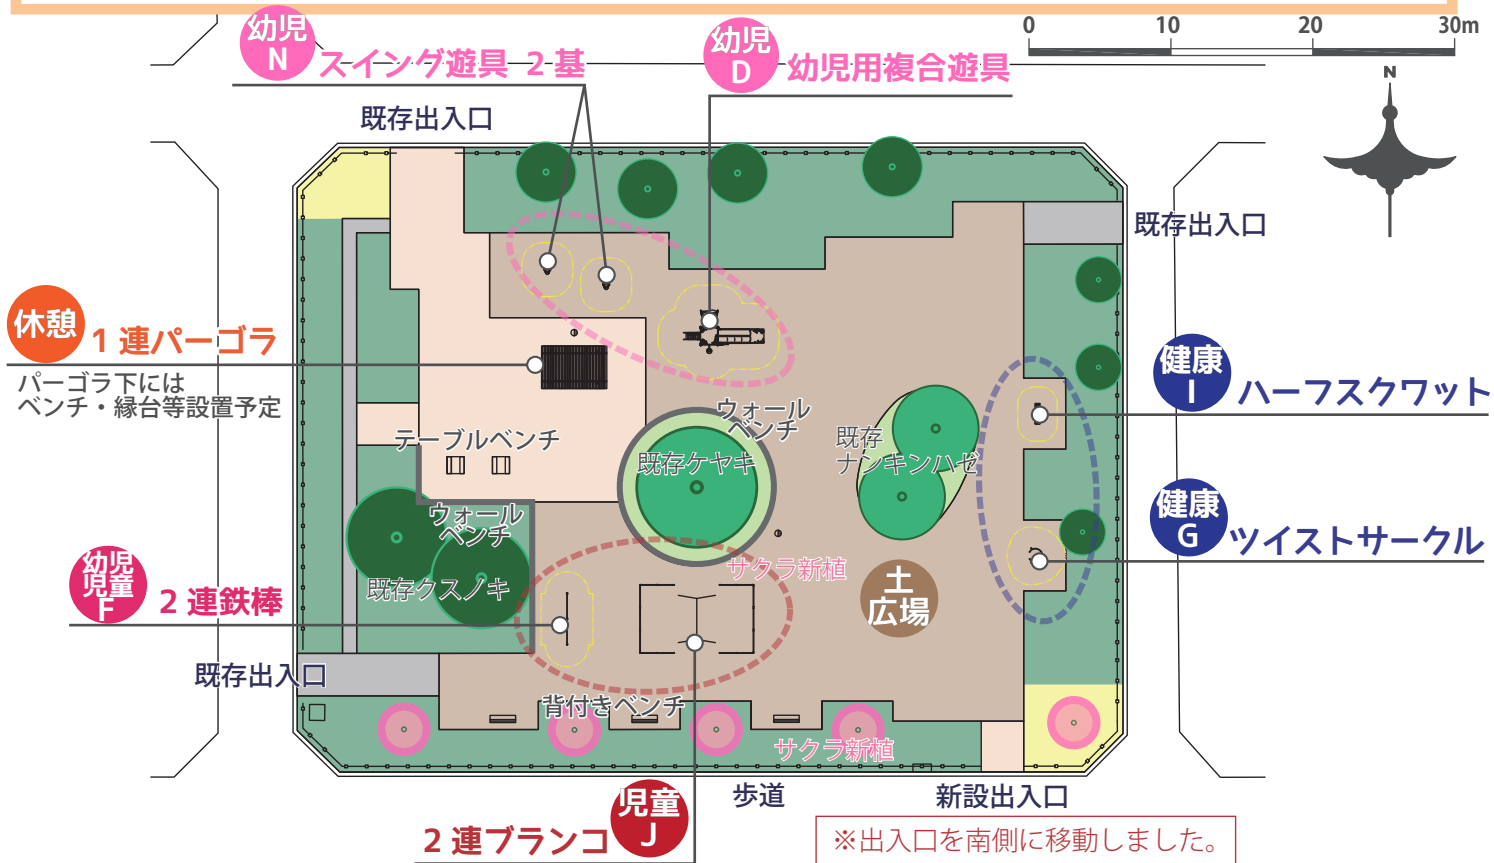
幼児 N スイング遊具 2 基

幼児 D 幼児用複合遊具

0 10 20 30m

N

既存出入口

既存出入口

休憩 1 連パーゴラ

パーゴラ下には
ベンチ・縁台等設置予定

テーブルベンチ

ウォール
ベンチ

既存ケヤキ

既存
ナンキンハゼ

健康 I ハーフスクワット

健康 G ツイストサークル

ウォール
ベンチ

既存クスノキ

サクラ新植

土
広場

幼児 児童 F 2 連鉄棒

既存出入口

背付きベンチ

サクラ新植

歩道

新設出入口

児童 J 2 連ブランコ

※出入口を南側に移動しました。